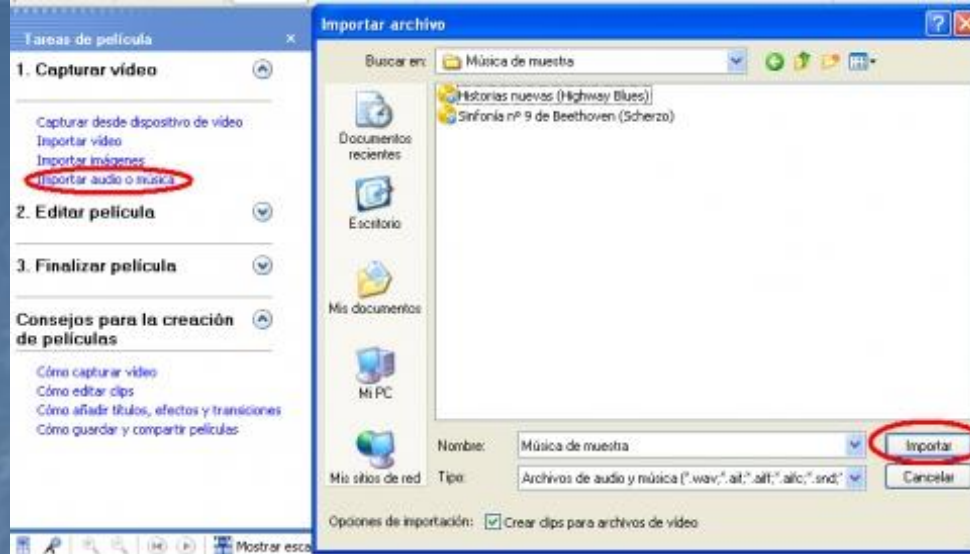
Tareas de película

1. Capturar vídeo

Capturar desde dispositivo de vídeo
Importar vídeo
Importar imágenes
Importar audio o música

2. Editar película

3. Finalizar película

Consejos para la creación de películas

Cómo capturar vídeo
Cómo editar clips
Cómo añadir títulos, efectos y transiciones
Cómo guardar y compartir películas

Mostrar esca

Importar archivo

Buscar en: Música de muestra

Historias nuevas (Highway Blues)
Sinfonía nº 9 de Beethoven (Scherzo)

Documentos recientes
Escritorio
Mis documentos
Mi PC
Mis sitios de red

Nombre: Música de muestra
Tipo: Archivos de audio y música (*.wav;*.aif;*.aiff;*.aifc;*.snd;*

Importar
Cancelar

Opciones de importación: Crear clips para archivos de vídeo